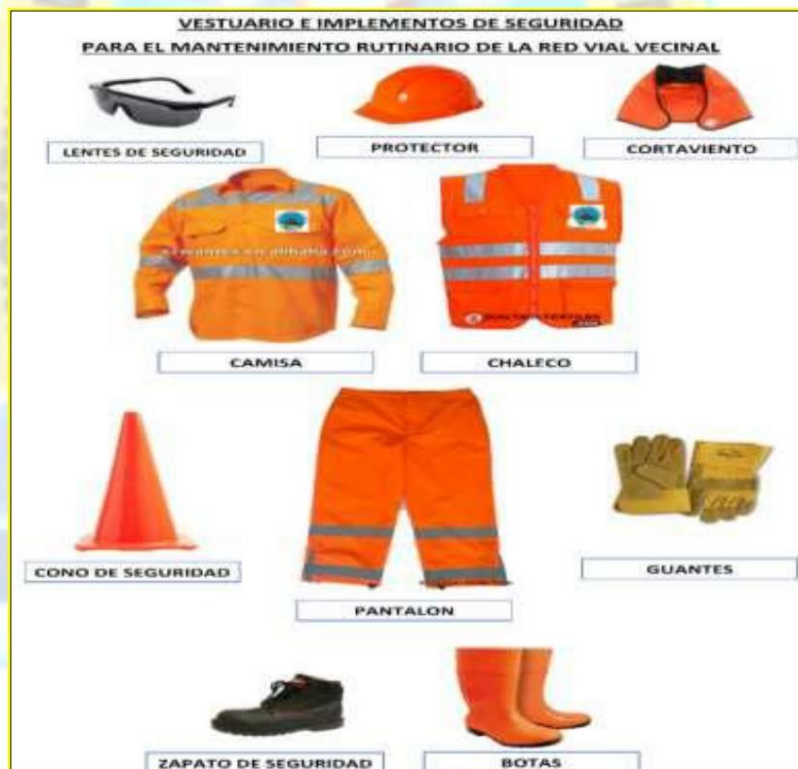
VESTUARIO E IMPLEMENTOS DE SEGURIDAD
PARA EL MANTENIMIENTO RUTINARIO DE LA RED VIAL VECINAL

LENTES DE SEGURIDAD

PROTECTOR

CORTAVIENTO

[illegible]

CAMISA

CHALECO

CONO DE SEGURIDAD

PANTALON

GUANTES

ZAPATO DE SEGURIDAD

BOTAS